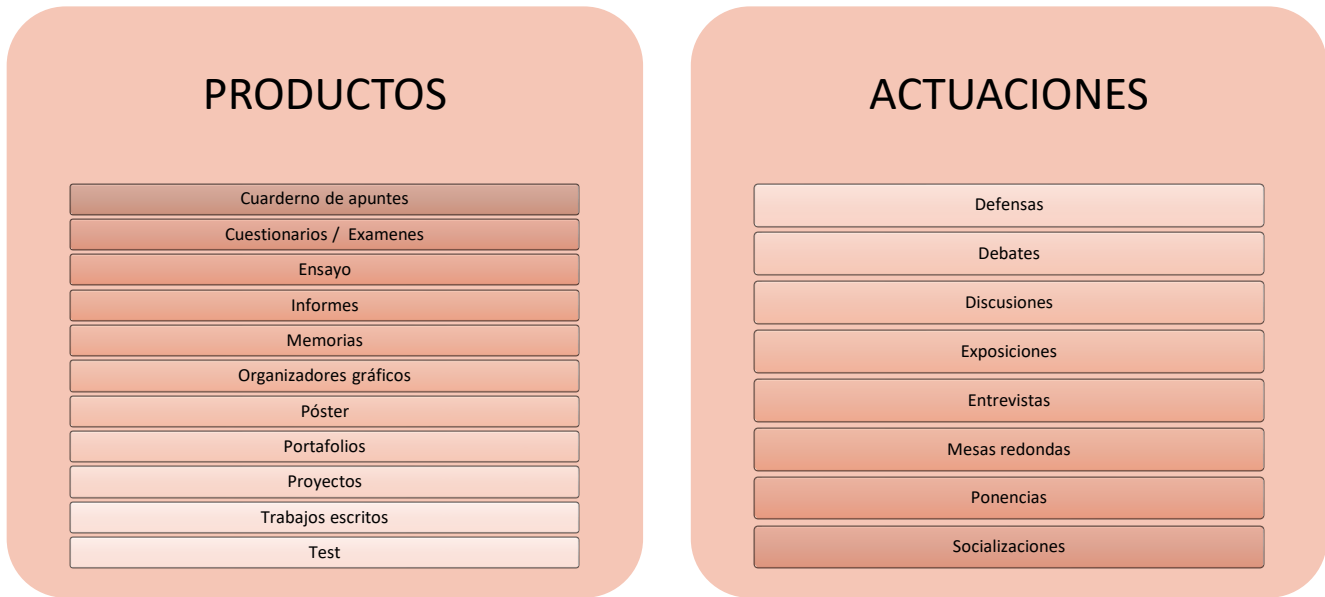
PRODUCTOS

Cuarderno de apuntes
Cuestionarios / Examenes
Ensayo
Informes
Memorias
Organizadores gráficos
Póster
Portafolios
Proyectos
Trabajos escritos
Test

ACTUACIONES

Defensas
Debates
Discusiones
Exposiciones
Entrevistas
Mesas redondas
Ponencias
Socializaciones